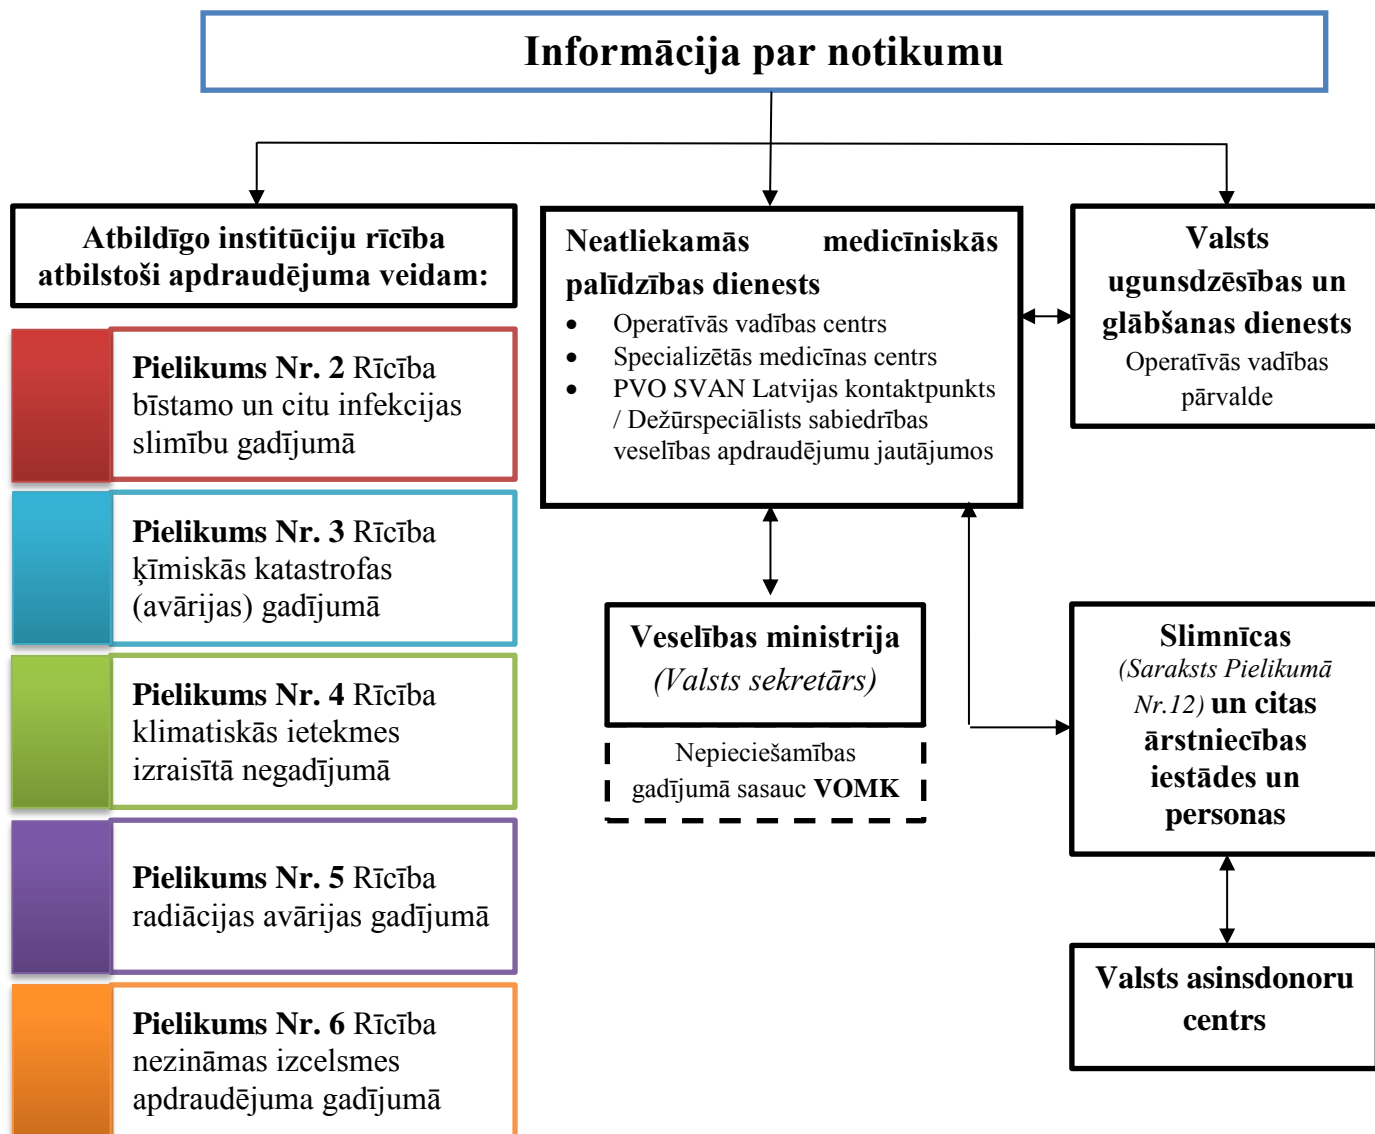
Informācija par notikumu

Atbildīgo institūciju rīcība atbilstoši apdraudējuma veidam:

Pielikums Nr. 2 Rīcība bīstamo un citu infekcijas slimību gadījumā

Pielikums Nr. 3 Rīcība ķīmiskās katastrofas (avārijas) gadījumā

Pielikums Nr. 4 Rīcība klimatiskās ietekmes izraisītā negadījumā

Pielikums Nr. 5 Rīcība radiācijas avārijas gadījumā

Pielikums Nr. 6 Rīcība nezināmas izcelsmes apdraudējuma gadījumā

Neatliekamās medicīniskās palīdzības dienests
- Operatīvās vadības centrs
- Specializētās medicīnas centrs
- PVO SVAN Latvijas kontaktpunkts / Dežūrspeciālists sabiedrības veselības apdraudējumu jautājumos

Valsts ugunsdzēsības un glābšanas dienests
Operatīvās vadības pārvalde

Veselības ministrija
(Valsts sekretārs)

Nepieciešamības gadījumā sasauc VOMK

Slimnīcas (Saraksts Pielikumā Nr.12) un citas ārstniecības iestādes un personas

Valsts asinsdonoru centrs